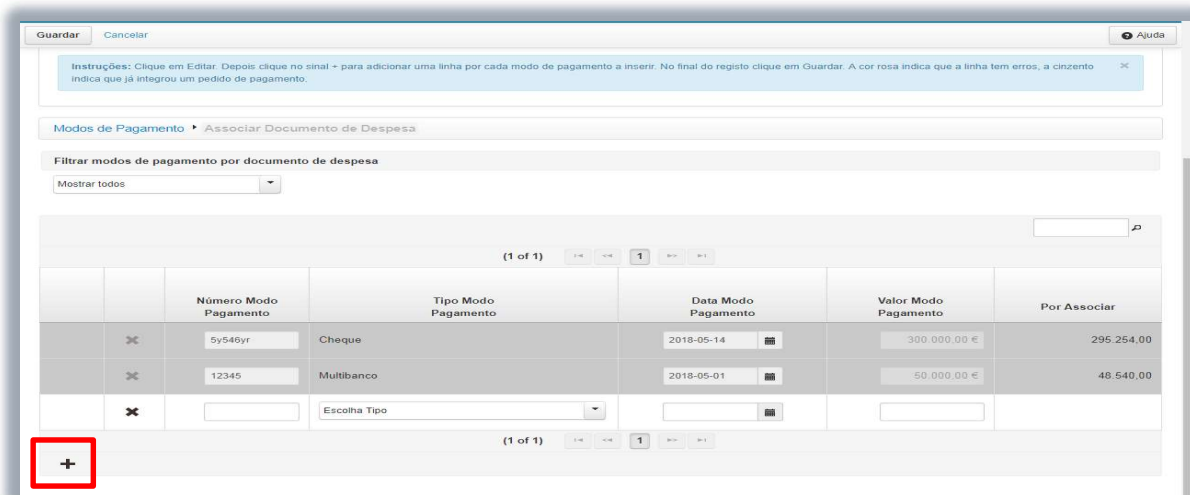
Guardar Cancelar

Ajuda

**Instruções:** Clique em Editar. Depois clique no sinal + para adicionar uma linha por cada modo de pagamento a inserir. No final do registo clique em Guardar. A cor rosa indica que a linha tem erros, a cinzento indica que já integrou um pedido de pagamento.

×

Modos de Pagamento ▸ Associar Documento de Despesa

Filtrar modos de pagamento por documento de despesa

Mostrar todos

(1 of 1) 1

| | | Número Modo Pagamento | Tipo Modo Pagamento | Data Modo Pagamento | Valor Modo Pagamento | Por Associar |
|---|---|---|---|---|---|---|
| | ✖ | 5y546yr | Cheque | 2018-05-14 | 300.000,00 € | 295.254,00 |
| | ✖ | 12345 | Multibanco | 2018-05-01 | 50.000,00 € | 48.540,00 |
| | ✖ | | Escolha Tipo | | | |

(1 of 1) 1

+